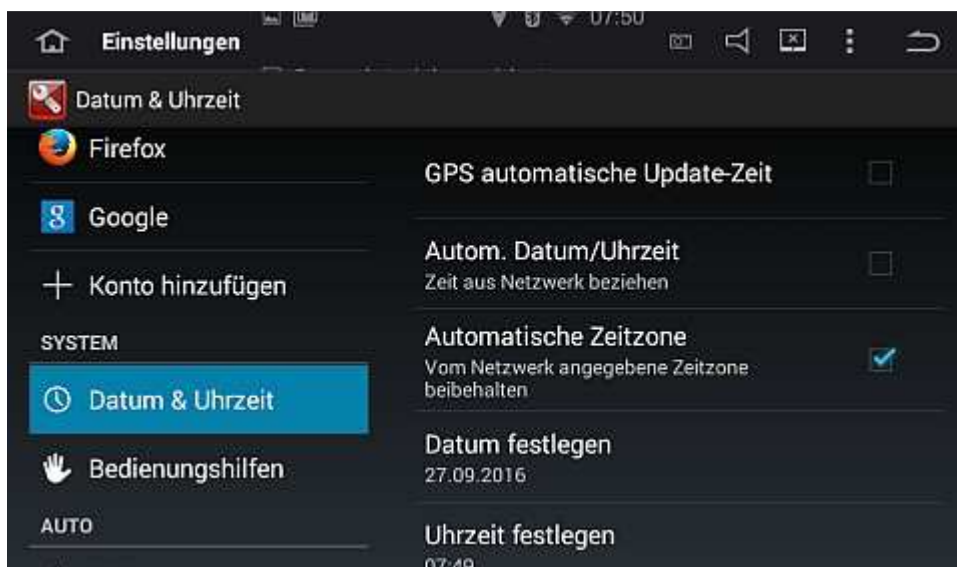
Einstellungen

07:50

Datum & Uhrzeit

Firefox

Google

Konto hinzufügen

SYSTEM

Datum & Uhrzeit

Bedienungshilfen

AUTO

GPS automatische Update-Zeit

Autom. Datum/Uhrzeit
Zeit aus Netzwerk beziehen

Automatische Zeitzone
Vom Netzwerk angegebene Zeitzone beibehalten

Datum festlegen
27.09.2016

Uhrzeit festlegen
07:49